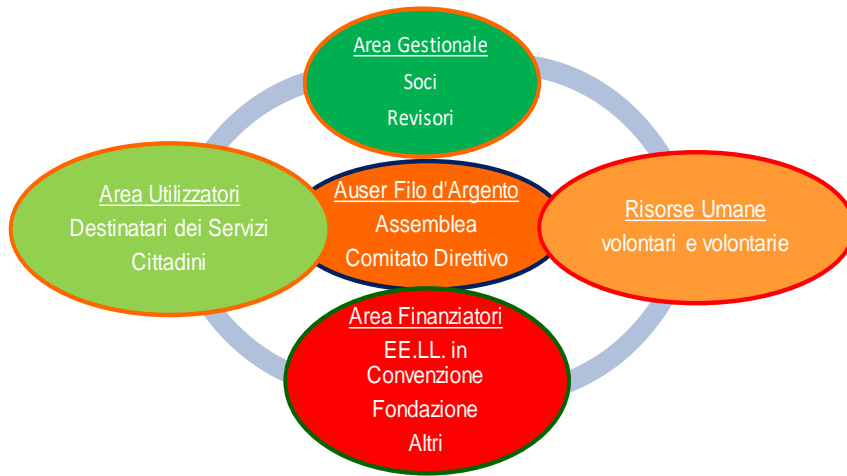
Area Gestionale
Soci
Revisori

Area Utilizzatori
Destinatari dei Servizi
Cittadini

Auser Filo d'Argento
Assemblea
Comitato Direttivo

Risorse Umane
volontari e volontarie

Area Finanziatori
EE.LL. in Convenzione
Fondazione
Altri